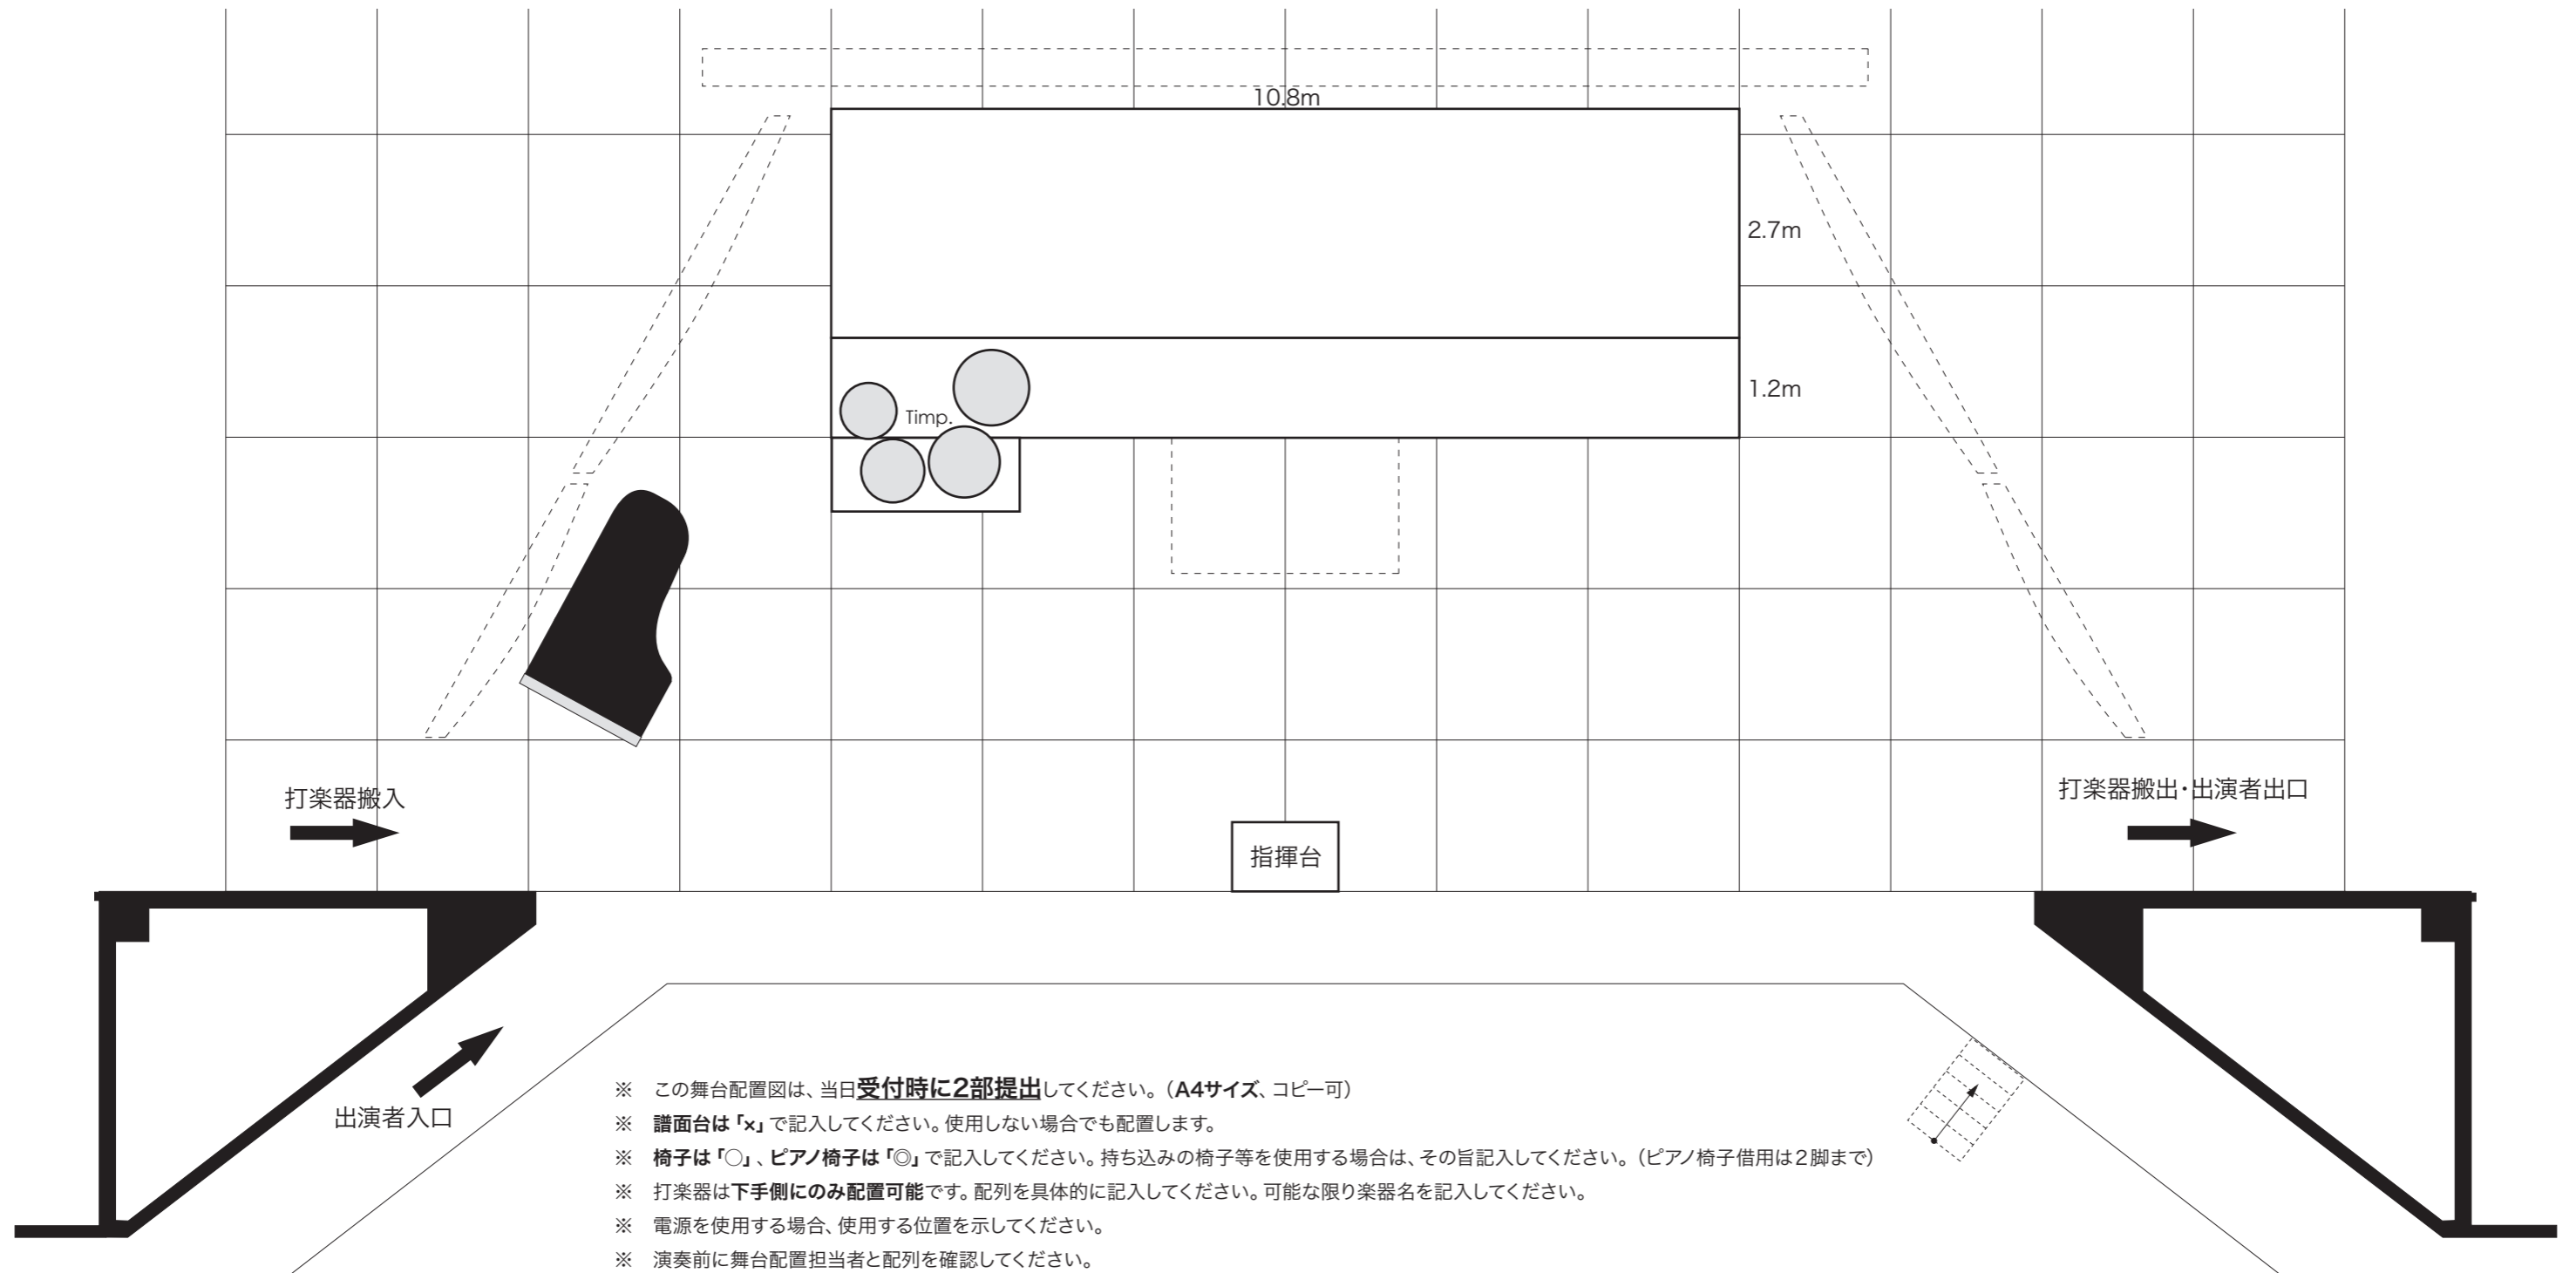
10.8m

2.7m

1.2m

Timp.

打楽器搬入

打楽器搬出・出演者出口

指揮台

出演者入口

※ この舞台配置図は、当日受付時に2部提出してください。（A4サイズ、コピー可）

※ 譜面台は「×」で記入してください。使用しない場合でも配置します。

※ 椅子は「○」、ピアノ椅子は「◎」で記入してください。持ち込みの椅子等を使用する場合は、その旨記入してください。（ピアノ椅子借用は2脚まで）

※ 打楽器は下手側にのみ配置可能です。配列を具体的に記入してください。可能な限り楽器名を記入してください。

※ 電源を使用する場合、使用する位置を示してください。

※ 演奏前に舞台配置担当者と配列を確認してください。